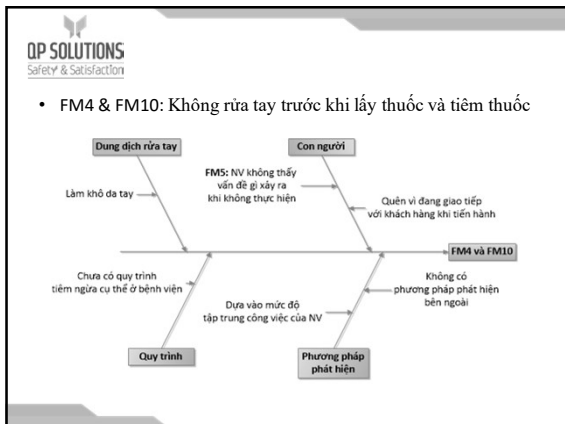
QP SOLUTIONS
Safety & Satisfaction

• FM4 & FM10: Không rửa tay trước khi lấy thuốc và tiêm thuốc

Dung dịch rửa tay

Con người

Làm khô da tay

FM5: NV không thấy vấn đề gì xảy ra khi không thực hiện

Quên vì đang giao tiếp với khách hàng khi tiến hành

FM4 và FM10

Chưa có quy trình tiêm ngừa cụ thể ở bệnh viện

Không có phương pháp phát hiện bên ngoài

Dựa vào mức độ tập trung công việc của NV

Quy trình

Phương pháp phát hiện